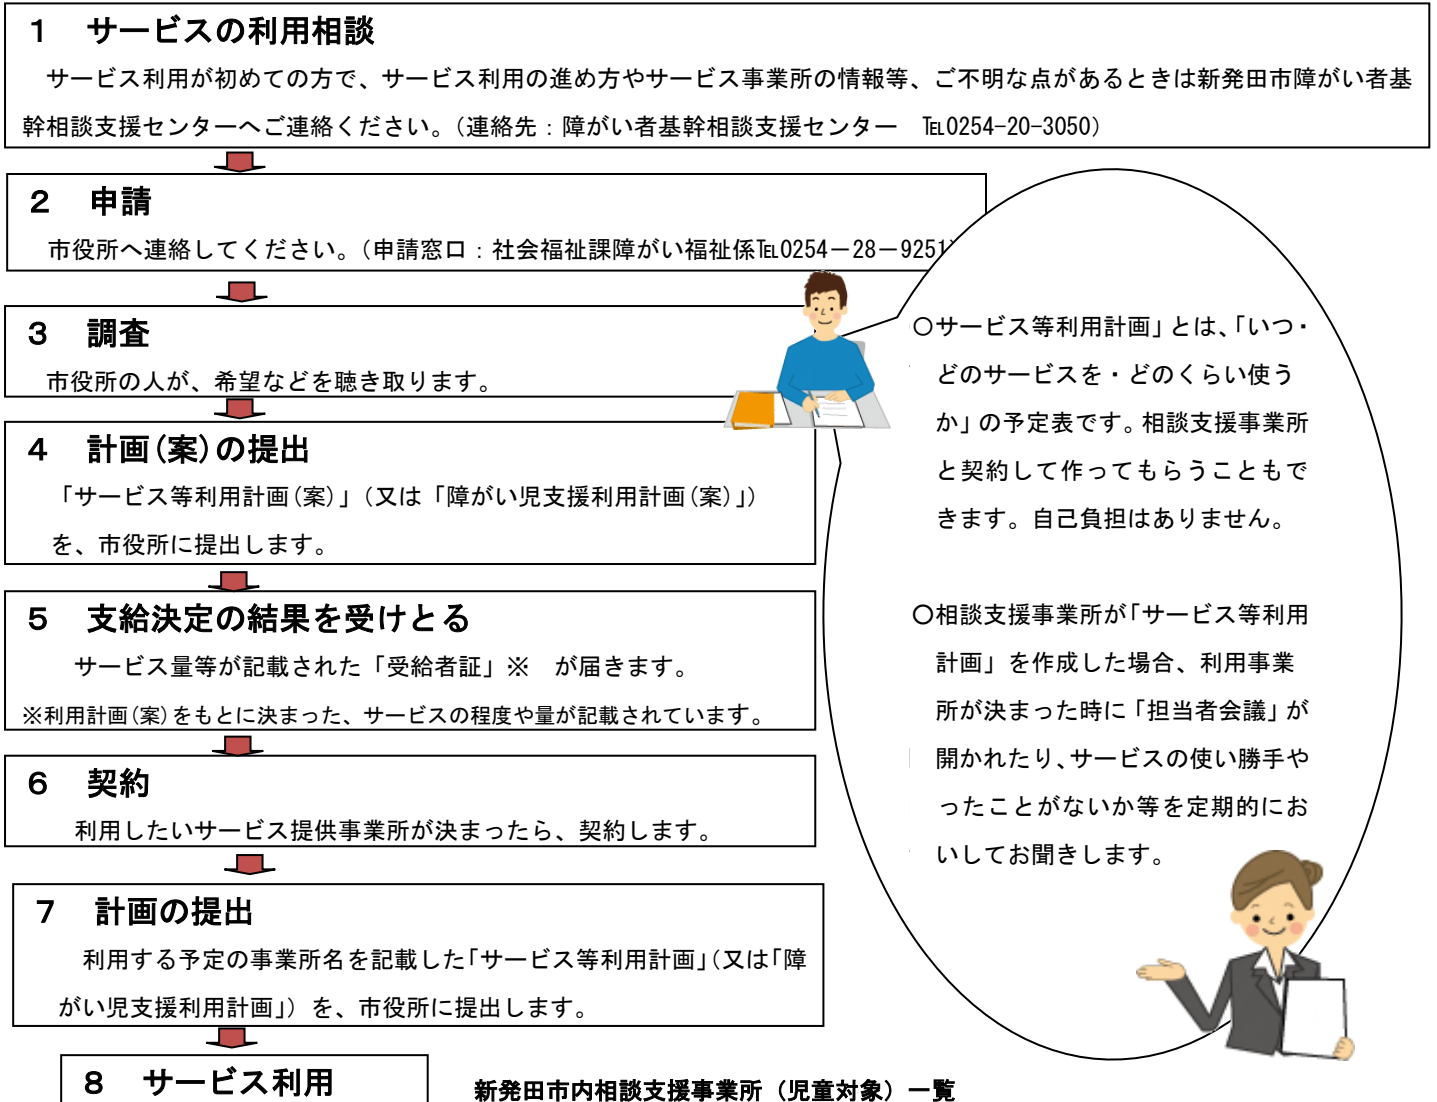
１　サービスの利用相談

サービス利用が初めての方で、サービス利用の進め方やサービス事業所の情報等、ご不明な点があるときは新発田市障がい者基幹相談支援センターへご連絡ください。（連絡先：障がい者基幹相談支援センター　℡0254-20-3050）

２　申請

市役所へ連絡してください。（申請窓口：社会福祉課障がい福祉係℡0254－28－9251）

３　調査

市役所の人が、希望などを聴き取ります。

４　計画（案）の提出

「サービス等利用計画（案）」（又は「障がい児支援利用計画（案）」）を、市役所に提出します。

５　支給決定の結果を受けとる

サービス量等が記載された「受給者証」※　が届きます。

※利用計画（案）をもとに決まった、サービスの程度や量が記載されています。

６　契約

利用したいサービス提供事業所が決まったら、契約します。

７　計画の提出

利用する予定の事業所名を記載した「サービス等利用計画」（又は「障がい児支援利用計画」）を、市役所に提出します。

８　サービス利用

○「サービス等利用計画」とは、「いつ・どのサービスを・どのくらい使うか」の予定表です。相談支援事業所と契約して作ってもらうこともできます。自己負担はありません。

○相談支援事業所が「サービス等利用計画」を作成した場合、利用事業所が決まった時に「担当者会議」が開かれたり、サービスの使い勝手や困ったことがないか等を定期的においしてお聞きします。

新発田市内相談支援事業所（児童対象）一覧